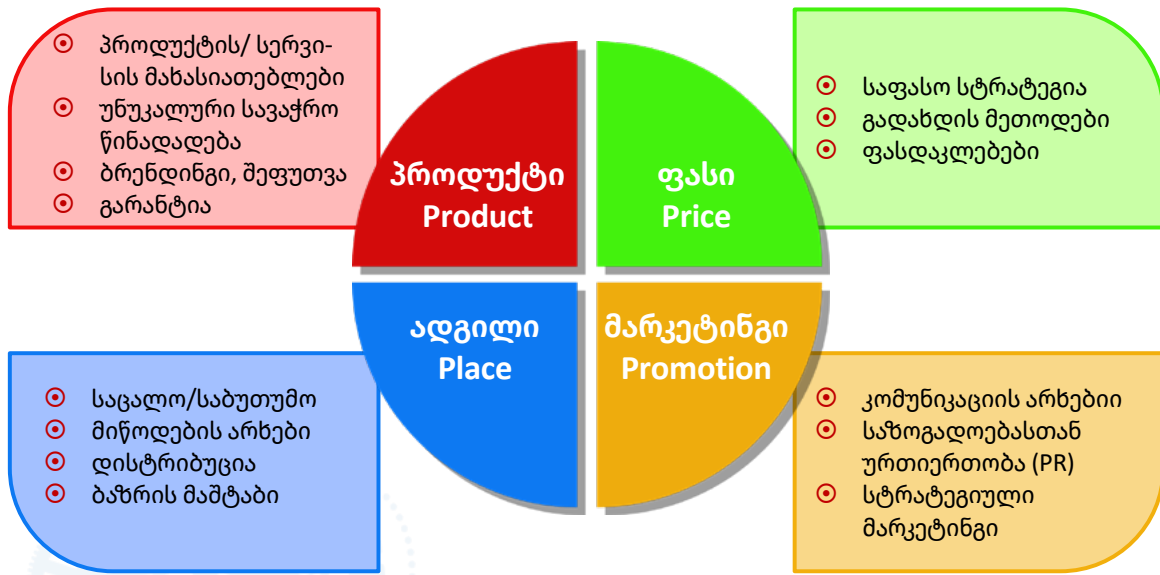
⦿ პროდუქტის/ სერვისის მახასიათებლები
⦿ უნუკალური სავაჭრო წინადადება
⦿ ბრენდინგი, შეფუთვა
⦿ გარანტია

პროდუქტი
Product

ფასი
Price

⦿ საფასო სტრატეგია
⦿ გადახდის მეთოდები
⦿ ფასდაკლებები

ადგილი
Place

მარკეტინგი
Promotion

⦿ საცალო/საბუთუმო
⦿ მიწოდების არხები
⦿ დისტრიბუცია
⦿ ბაზრის მაშტაბი

⦿ კომუნიკაციის არხებიი
⦿ საზოგადოებასთან ურთიერთობა (PR)
⦿ სტრატეგიული მარკეტინგი